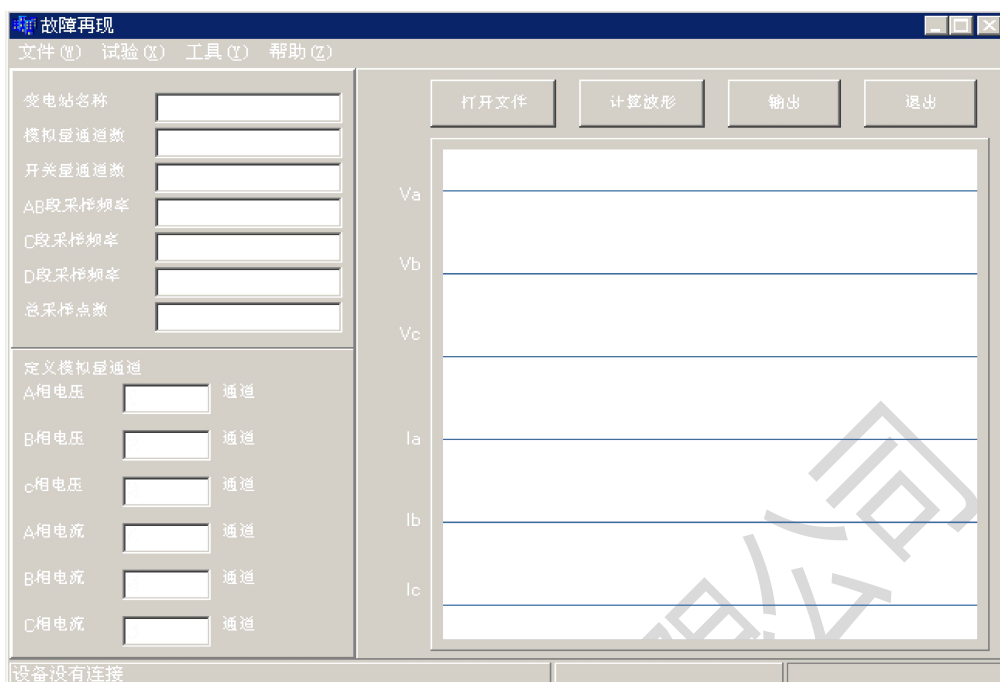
故障再现

文件(W) 试验(X) 工具(Y) 帮助(Z)

变电站名称
模拟量通道数
开关量通道数
AB段采样频率
C段采样频率
D段采样频率
总采样点数

定义模拟量通道
A相电压 通道
B相电压 通道
c相电压 通道
A相电流 通道
B相电流 通道
C相电流 通道

打开文件 计算波形 输出 退出

Va
Vb
Vc
Ia
Ib
Ic

设备没有连接